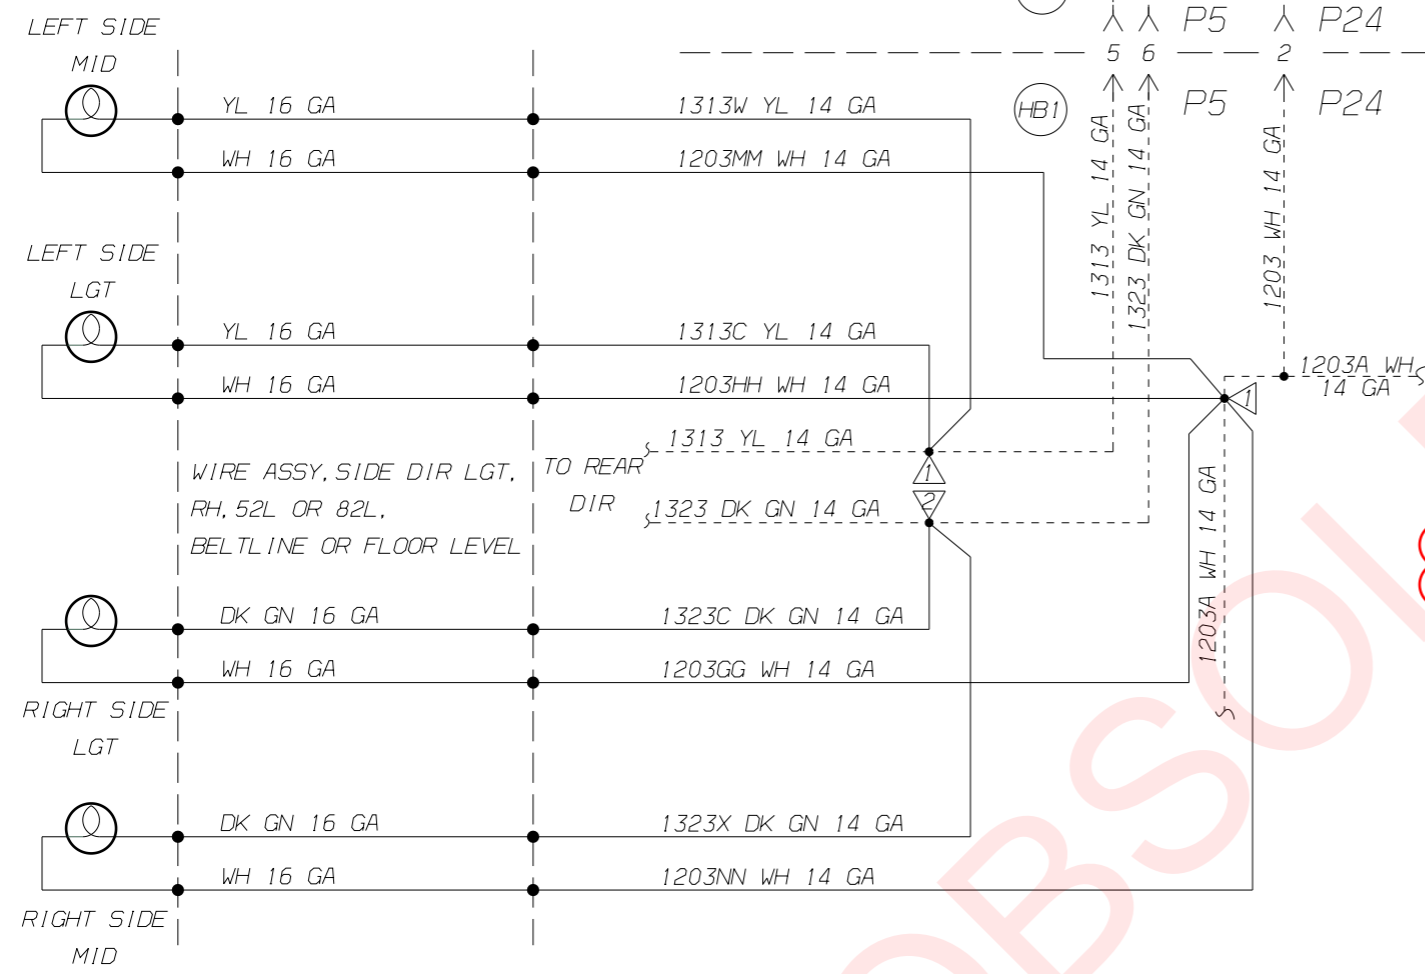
LEFT SIDE
MID

YL 16 GA
1313W YL 14 GA
WH 16 GA
1203MM WH 14 GA

5 6 P5 2 P24
HB1 P5 P24

1313 YL 14 GA
1323 DK GN 14 GA
1203 WH 14 GA

LEFT SIDE
LGT

YL 16 GA
1313C YL 14 GA
WH 16 GA
1203HH WH 14 GA

1203A WH
14 GA

1313 YL 14 GA
TO REAR
DIR
1323 DK GN 14 GA

1
2
1

WIRE ASSY, SIDE DIR LGT, RH, 52L OR 82L, BELTLINE OR FLOOR LEVEL

1203A WH 14 GA

DK GN 16 GA
1323C DK GN 14 GA
WH 16 GA
1203GG WH 14 GA

RIGHT SIDE
LGT

DK GN 16 GA
1323X DK GN 14 GA
WH 16 GA
1203NN WH 14 GA

RIGHT SIDE
MID

OBSOL